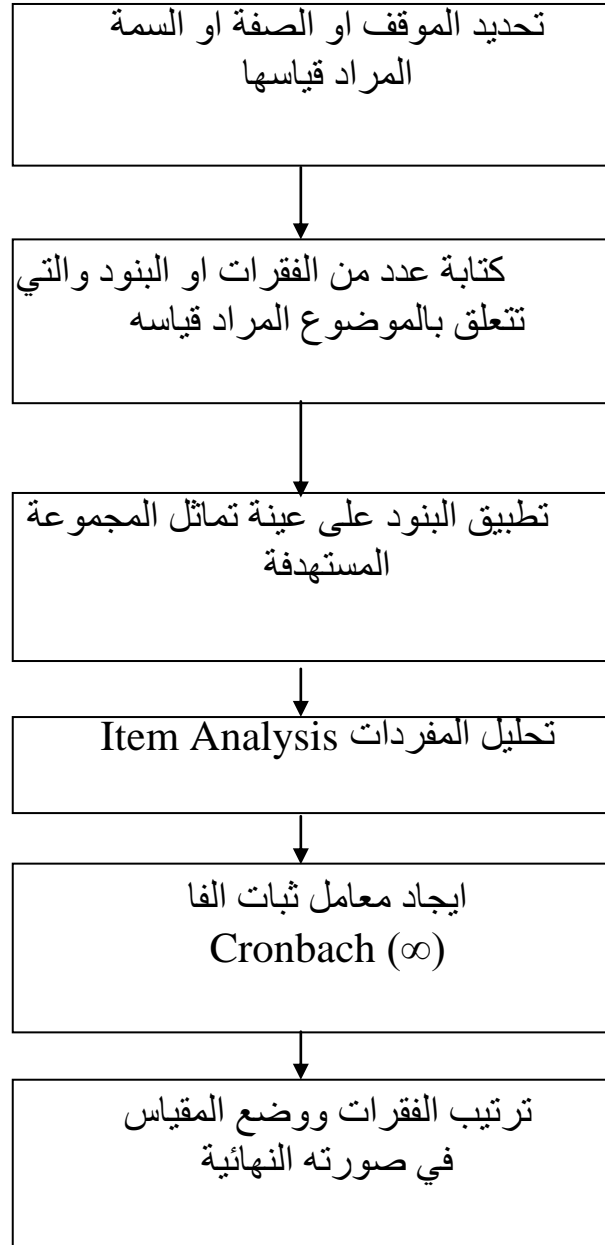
تحديد الموقف او الصفة او السمة المراد قياسها

كتابة عدد من الفقرات او البنود والتي تتعلق بالموضوع المراد قياسه

تطبيق البنود على عينة تماثل المجموعة المستهدفة

تحليل المفردات Item Analysis

ايجاد معامل ثبات الفا Cronbach ($\infty$)

ترتيب الفقرات ووضع المقياس في صورته النهائية